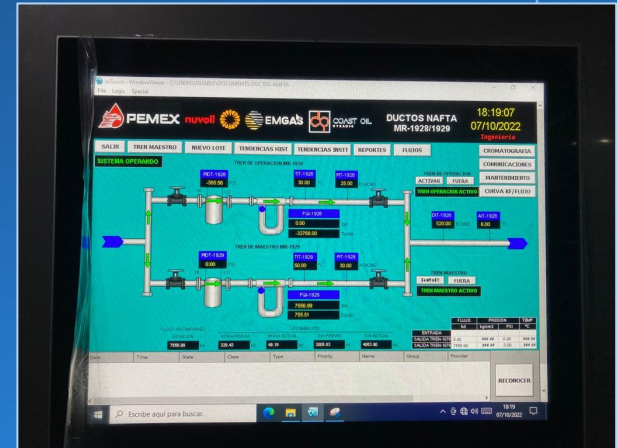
InTouch - WindowViewer - C:\USERS\GUADAMS\DOCUMENTS\DUCTOS NAFTA
File Logic Special

PEMEX nuvoil EMGAS COAST OIL DUCTOS NAFTA MR-1928/1929 18:19:07 07/10/2022 Ingeniería

SALIR | TREN MAESTRO | NUEVO LOTE | TENDENCIAS HIST | TENDENCIAS INST | REPORTES | FLUJOS | CROMATOGRAFIA | COMUNICACIONES | MANTENIMIENTO | CURVA K/FLUJO

SISTEMA OPERANDO

TREN DE OPERACION MR-1928

PIDT-1928 -389.56

TIT-1928 36.00

PIT-1928 25.00

FQI-1928 0.00 -32768.00

TREN DE OPERACION
ACTIVAR FUERA
TREN OPERACION ACTIVO

DIT-1928 520.00

AIT-1928 0.00

TREN DE MAESTRO MR-1929

PIDT-1929 0.00

TIT-1929 50.00

PIT-1929 30.00

FQI-1929 7556.88 755.61

TREN MAESTRO
ACTIVAR FUERA
TREN MAESTRO ACTIVO

| | FLUJO | PRESION | | TEMP |
|---|---|---|---|---|
| | bd | kg/cm2 | PSI | °C |
| ENTRADA | | | | |
| SALIDA TREN 1928 | 0.00 | ### | 0.00 | ### |
| SALIDA TREN 1929 | 7556.88 | ### | 0.00 | ### |

7556.88 | 320.40 | 49.10 | 3865.83 | 4063.96

Date | Time | State | Class | Type | Priority | Name | Group | Provider

RECONOCER

Escribe aquí para buscar.

18:19 07/10/2022